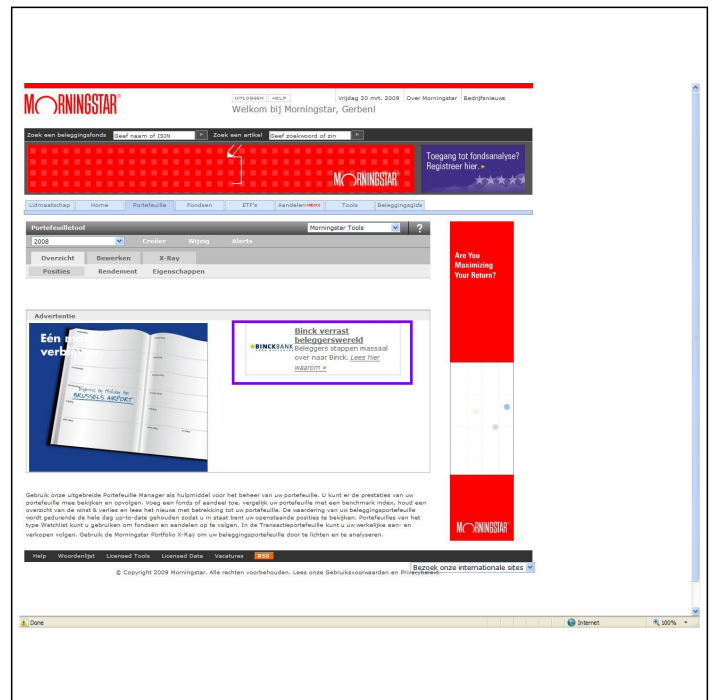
MORNINGSTAR

UITLOGGEN HELP

Vrijdag 20 mrt. 2009 | Over Morningstar | Bedrijfsnieuws

Welkom bij Morningstar, Gerben!

Zoek een beleggingsfonds Geef naam of ISIN

Zoek een artikel Geef zoekwoord of zin

MORNINGSTAR

Toegang tot fondsanalyse? Registreer hier. »

Lidmaatschap | Home | Portefeuille | Fondsen | ETF's | Aandelen | Tools | Beleggingsgids

Portefeuilletool

Morningstar Tools

2008

Creëer | Wijzig | Alerts

Overzicht | Bewerken | X-Ray

Posities | Rendement | Eigenschappen

Advertentie

Eén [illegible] verb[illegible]

BRUSSELS AIRPORT

BINCKBANK

Binck verrast beleggerswereld

Beleggers stappen massaal over naar Binck. Lees hier waarom »

Are You Maximizing Your Return?

MORNINGSTAR

Gebruik onze uitgebreide Portefeuille Manager als hulpmiddel voor het beheer van uw portefeuille. U kunt er de prestaties van uw portefeuille mee bekijken en opvolgen. Voeg een fonds of aandeel toe, vergelijk uw portefeuille met een benchmark index, houd een overzicht van de winst & verlies en lees het nieuws met betrekking tot uw portefeuille. De waardering van uw beleggingsportefeuille wordt gedurende de hele dag up-to-date gehouden zodat u in staat bent uw openstaande posities te bekijken. Portefeuilles van het type Watchlist kunt u gebruiken om fondsen en aandelen op te volgen. In de Transactieportefeuille kunt u uw werkelijke aan- en verkopen volgen. Gebruik de Morningstar Portfolio X-Ray om uw beleggingsportefeuille door te lichten en te analyseren.

Help | Woordenlijst | Licensed Tools | Licensed Data | Vacatures | RSS

Bezoek onze internationale sites

© Copyright 2009 Morningstar. Alle rechten voorbehouden. Lees onze Gebruiksvoorwaarden en Privacybeleid.

Done

Internet

100%